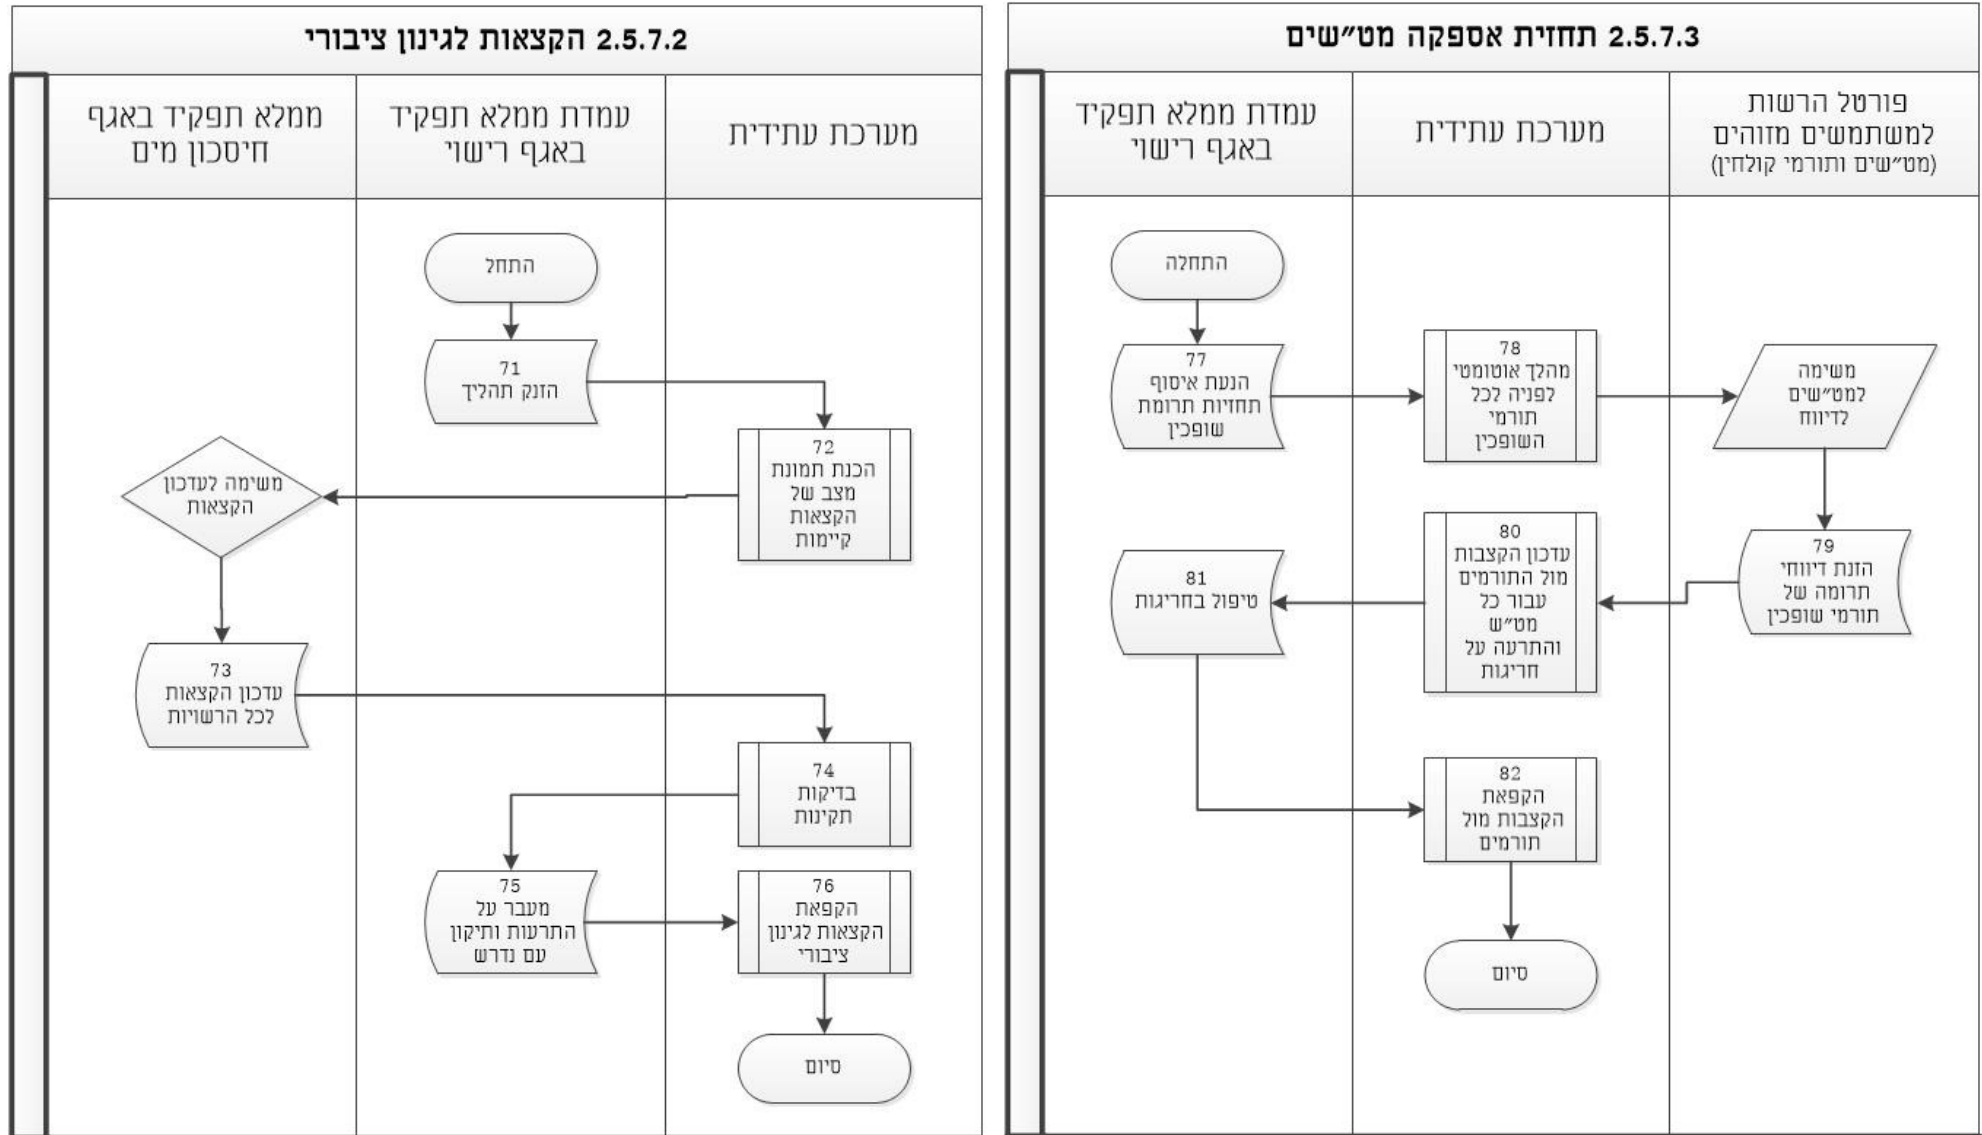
2.5.7.3 תחזית אספקה מט״שים

| פורטל הרשות למשתמשים מזוהים (מט״שים ותורמי קולחין) | מערכת עתידית | עמדת ממלא תפקיד באגף רישוי |
|---|---|---|

התחלה

77
הנעת איסוף תחזיות תרומת שופכין

78
מהלך אוטומטי לפניה לכל תורמי השופכין

משימה למט״שים לדיווח

79
הזנת דיווחי תרומה של תורמי שופכין

80
עדכון הקצבות מול התורמים עבור כל מט״ש והתרעה על חריגות

81
טיפול בחריגות

82
הקפאת הקצבות מול תורמים

סיום

2.5.7.2 הקצאות לגינון ציבורי

| מערכת עתידית | עמדת ממלא תפקיד באגף רישוי | ממלא תפקיד באגף חיסכון מים |
|---|---|---|

התחל

71
הזנק תהליך

72
הכנת תמונת מצב של הקצאות קיימות

משימה לעדכון הקצאות

73
עדכון הקצאות לכל הרשויות

74
בדיקות תקינות

75
מעבר על התרעות ותיקון עם נדרש

76
הקפאת הקצאות לגינון ציבורי

סיום